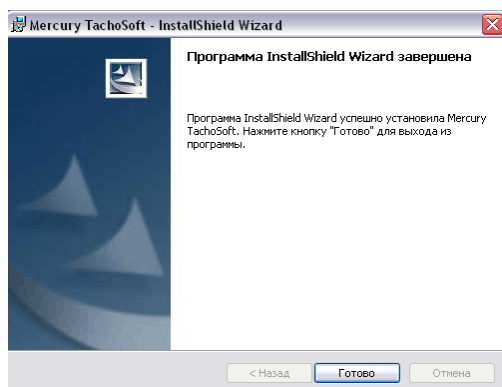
Mercury TachoSoft - InstallShield Wizard

Программа InstallShield Wizard завершена

Программа InstallShield Wizard успешно установила Mercury TachoSoft. Нажмите кнопку "Готово" для выхода из программы.

< Назад

Готово

Отмена